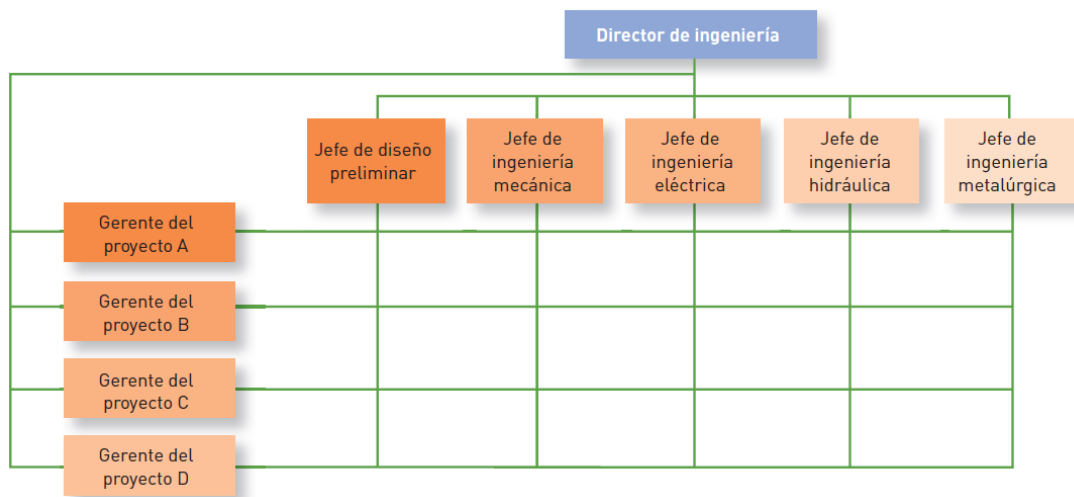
Director de ingeniería

Jefe de diseño preliminar

Jefe de ingeniería mecánica

Jefe de ingeniería eléctrica

Jefe de ingeniería hidráulica

Jefe de ingeniería metalúrgica

Gerente del proyecto A

Gerente del proyecto B

Gerente del proyecto C

Gerente del proyecto D